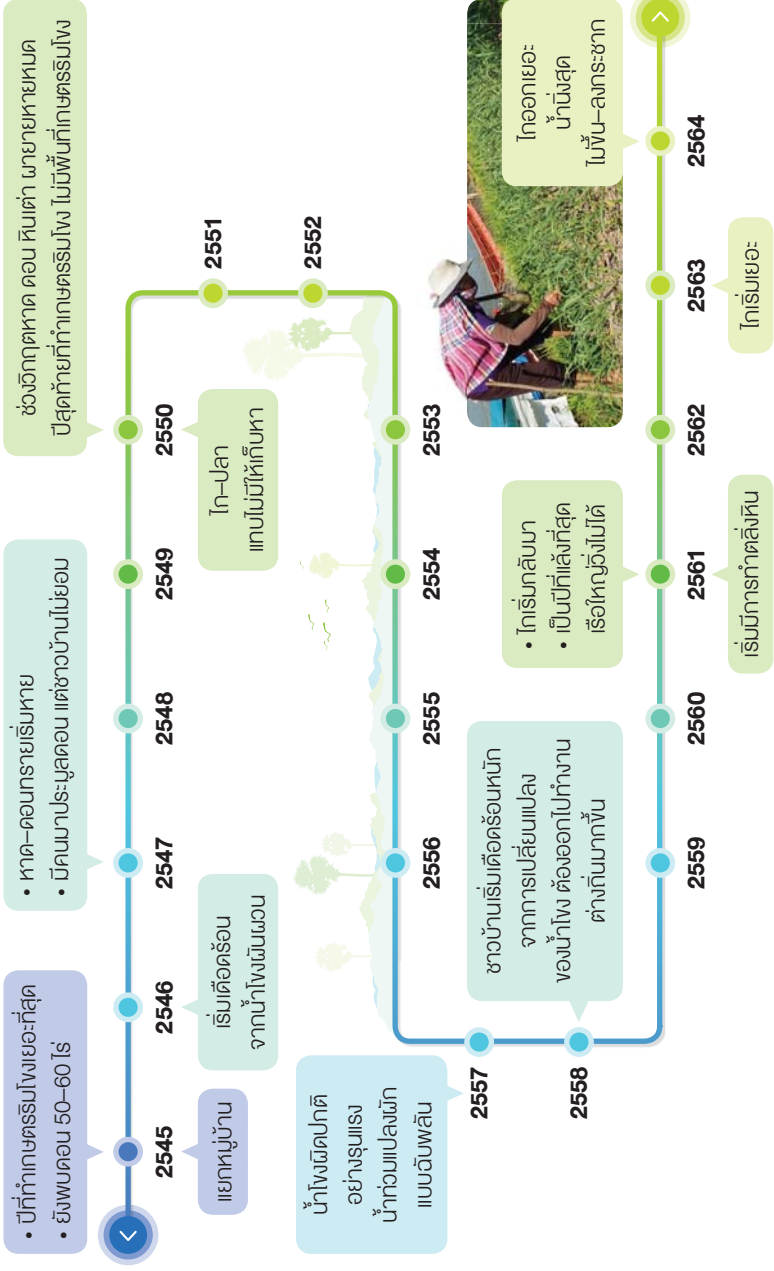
• ปีที่ทำเกษตรริมโขงเยอะที่สุด
• ยังพบดอน 50–60 ไร่

2545
แยกหมู่บ้าน

2546
เริ่มเดือดร้อน จากน้ำโขงผันผวน

2547
• หาด–ดอนทรายเริ่มหาย
• มีคนมาประมูลดอน แต่ชาวบ้านไม่ยอม

2548

2549

2550
ไก–ปลา แทบไม่มีให้เก็บหา

ช่วงวิกฤตหาด ดอน หินเท่า ผายหายหมด
ปีสุดท้ายที่ทำเกษตรริมโขง ไม่มีพื้นที่เกษตรริมโขง

2551

2552

2553

2554

2555

2556
ชาวบ้านเริ่มเดือดร้อนหนัก จากการเปลี่ยนแปลง ของน้ำโขง ต้องออกไปทำงาน ต่างถิ่นมากขึ้น

2557
น้ำโขงผิดปกติ อย่างรุนแรง น้ำท่วมแปลงผัก แบบฉับพลัน

2558

2559

2560

2561
• ไกเริ่มกลับมา
• เป็นปีที่แล้งที่สุด เรือใหญ่วิ่งไม่ได้
เริ่มมีการทำตลิ่งหิน

2562

2563
ไกเริ่มเยอะ

2564
ไกออกเยอะ น้ำนิ่งสุด ไม่ขึ้น–ลงกระชาก